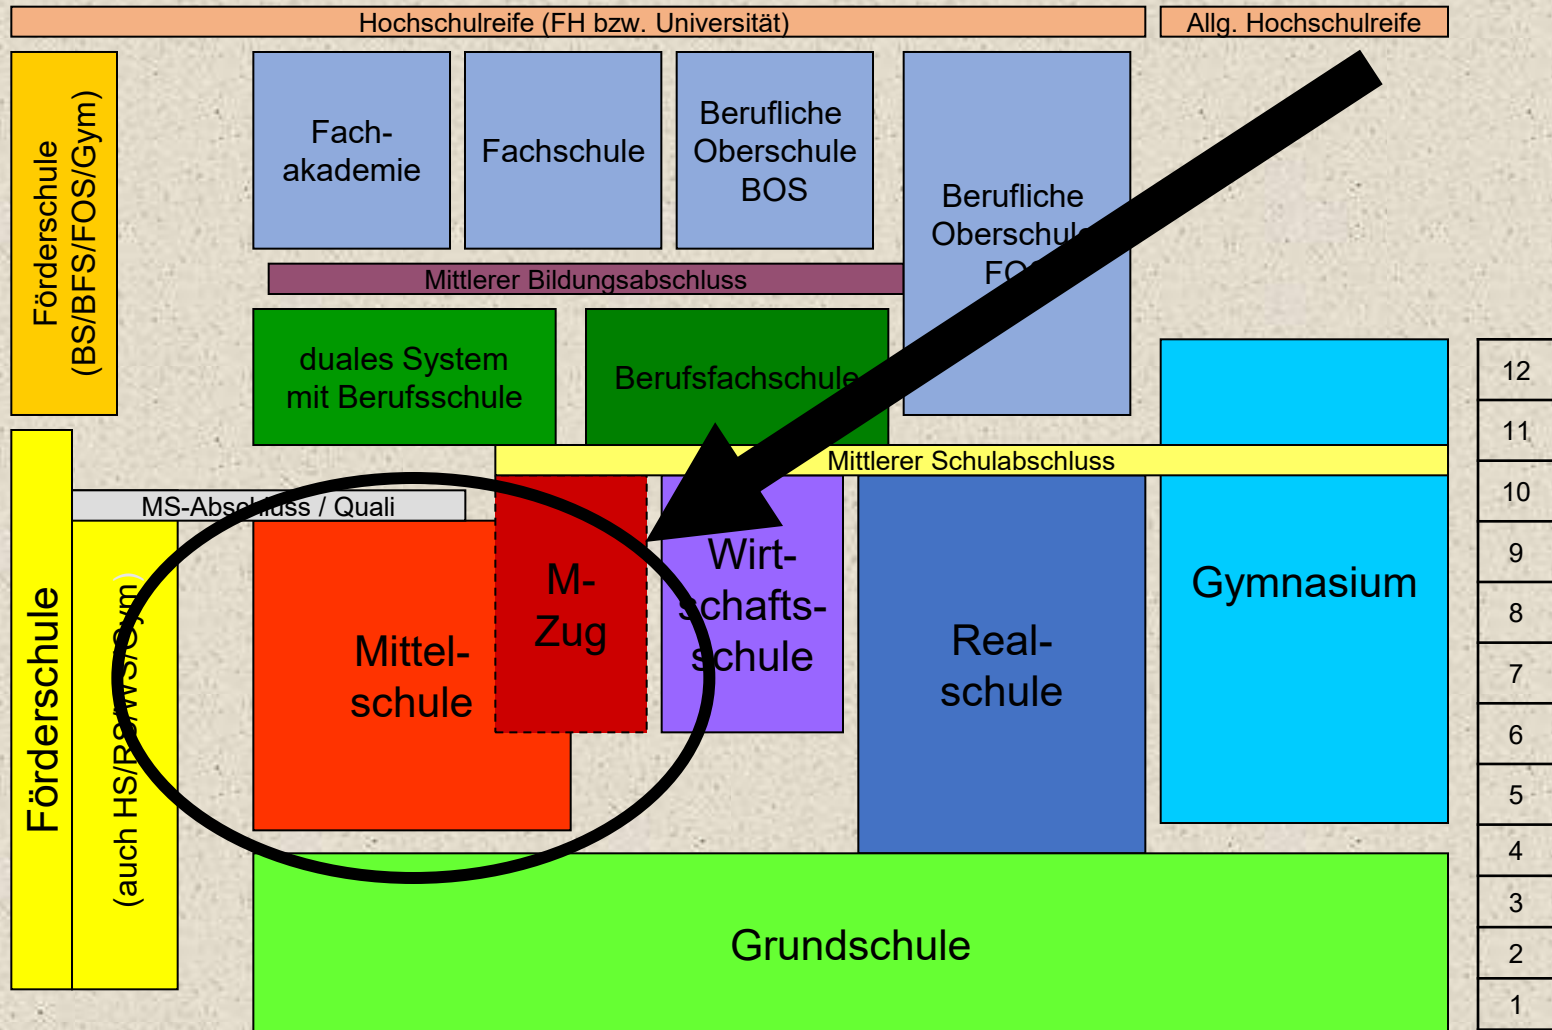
Hochschulreife (FH bzw. Universität)

Allg. Hochschulreife

Förderschule (BS/BFS/FOS/Gym)

Fach-akademie

Fachschule

Berufliche Oberschule BOS

Berufliche Oberschule FO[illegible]

Mittlerer Bildungsabschluss

duales System mit Berufsschule

Berufsfachschule

Mittlerer Schulabschluss

MS-Abschluss / Quali

Förderschule

(auch HS/RS/WS/Gym)

Mittel-schule

M-Zug

Wirt-schafts-schule

Real-schule

Gymnasium

Grundschule

| 12 |
|---|
| 11 |
| 10 |
| 9 |
| 8 |
| 7 |
| 6 |
| 5 |
| 4 |
| 3 |
| 2 |
| 1 |